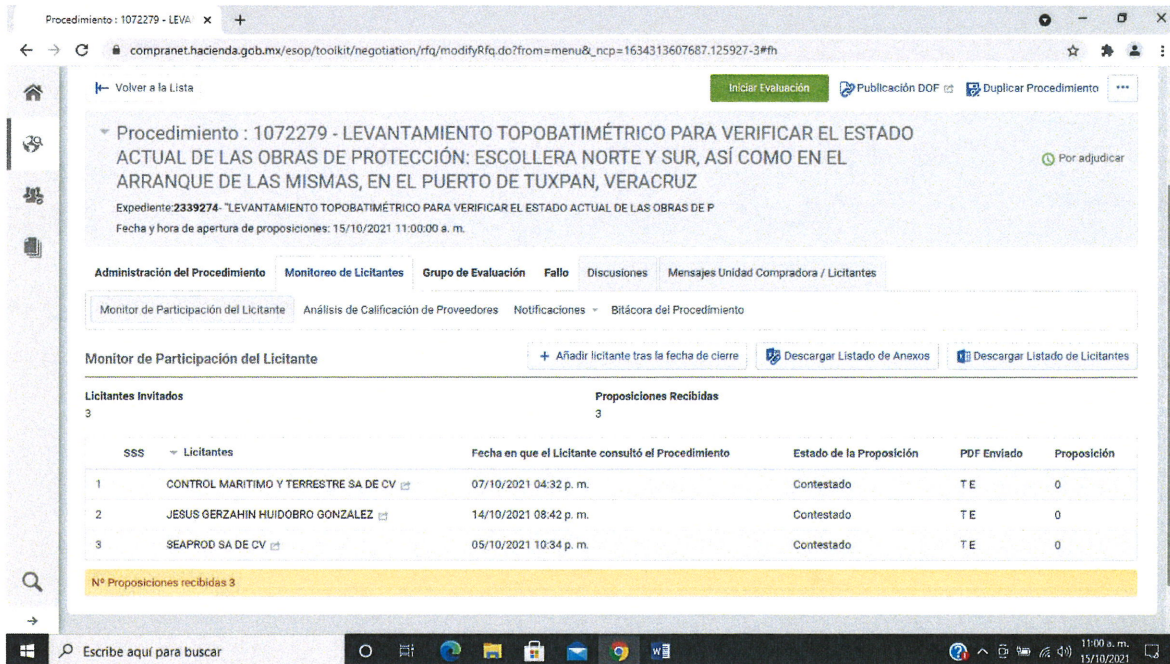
Procedimiento : 1072279 - LEVA ×

compranet.hacienda.gob.mx/esop/toolkit/negotiation/rfq/modifyRfq.do?from=menu&_ncp=1634313607687.125927-3#fh

Volver a la Lista

Iniciar Evaluación

Publicación DOF

Duplicar Procedimiento

Procedimiento : 1072279 - LEVANTAMIENTO TOPOBATIMÉTRICO PARA VERIFICAR EL ESTADO ACTUAL DE LAS OBRAS DE PROTECCIÓN: ESCOLLERA NORTE Y SUR, ASÍ COMO EN EL ARRANQUE DE LAS MISMAS, EN EL PUERTO DE TUXPAN, VERACRUZ

Por adjudicar

Expediente:2339274- "LEVANTAMIENTO TOPOBATIMÉTRICO PARA VERIFICAR EL ESTADO ACTUAL DE LAS OBRAS DE P

Fecha y hora de apertura de proposiciones: 15/10/2021 11:00:00 a. m.

Administración del Procedimiento | Monitoreo de Licitantes | Grupo de Evaluación | Fallo | Discusiones | Mensajes Unidad Compradora / Licitantes

Monitor de Participación del Licitante | Análisis de Calificación de Proveedores | Notificaciones | Bitácora del Procedimiento

Monitor de Participación del Licitante

+ Añadir licitante tras la fecha de cierre

Descargar Listado de Anexos

Descargar Listado de Licitantes

Licitantes Invitados
3

Proposiciones Recibidas
3

| SSS | Licitantes | Fecha en que el Licitante consultó el Procedimiento | Estado de la Proposición | PDF Enviado | Proposición |
|---|---|---|---|---|---|
| 1 | CONTROL MARITIMO Y TERRESTRE SA DE CV | 07/10/2021 04:32 p. m. | Contestado | TE | 0 |
| 2 | JESUS GERZAHIN HUIDOBRO GONZALEZ | 14/10/2021 08:42 p. m. | Contestado | TE | 0 |
| 3 | SEAPROD SA DE CV | 05/10/2021 10:34 p. m. | Contestado | TE | 0 |

Nº Proposiciones recibidas 3

Escribe aquí para buscar

11:00 a. m.
15/10/2021